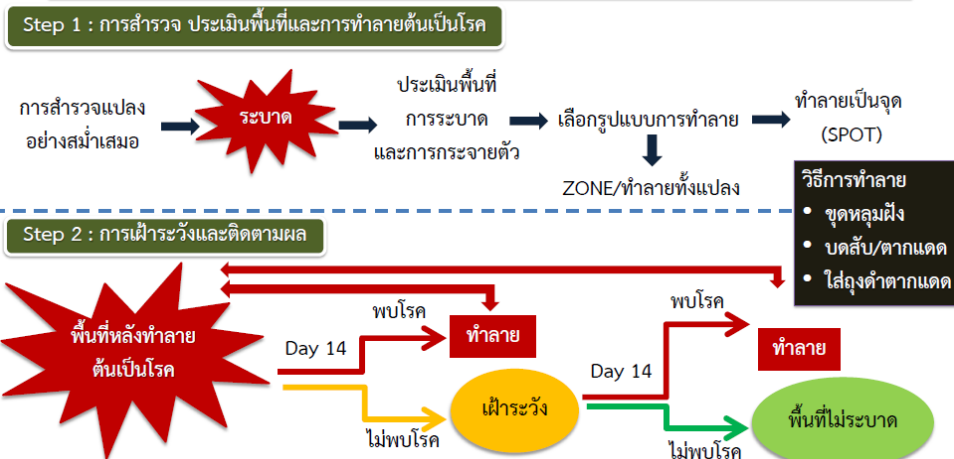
Step 1 : การสำรวจ ประเมินพื้นที่และการทำลายต้นเป็นโรค

การสำรวจแปลงอย่างสม่ำเสมอ

ระบาด

ประเมินพื้นที่การระบาดและการกระจายตัว

เลือกรูปแบบการทำลาย

ทำลายเป็นจุด (SPOT)

ZONE/ทำลายทั้งแปลง

วิธีการทำลาย
• ขุดหลุมฝัง
• บดสับ/ตากแดด
• ใส่ถุงดำตากแดด

Step 2 : การเฝ้าระวังและติดตามผล

พื้นที่หลังทำลายต้นเป็นโรค

พบโรค

ทำลาย

Day 14

ไม่พบโรค

เฝ้าระวัง

Day 14

พบโรค

ทำลาย

ไม่พบโรค

พื้นที่ไม่ระบาด